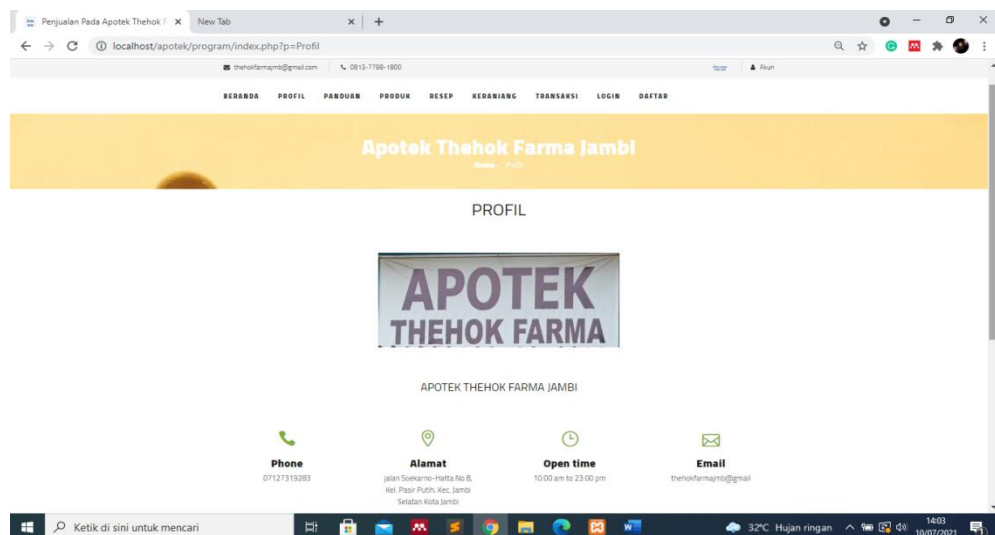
Penjualan Pada Apotek Thehok F ×
New Tab ×
+

localhost/apotek/program/index.php?p=Profil

thehokfarmajmb@gmail.com
0813-7798-1800
Akun

BERANDA PROFIL PANDUAN PRODUK RESEP KERANJANG TRANSAKSI LOGIN DAFTAR

Apotek Thehok Farma Jambi
Home Profil

PROFIL

APOTEK
THEHOK FARMA

APOTEK THEHOK FARMA JAMBI

Phone
07127319283

Alamat
jalan Soekarno-Hatta No.B, Kel. Pasir Putih, Kec. Jambi Selatan Kota Jambi

Open time
10:00 am to 23:00 pm

Email
thehokfarmajmb@gmail

Ketik di sini untuk mencari
32°C Hujan ringan
14:03
10/07/2021